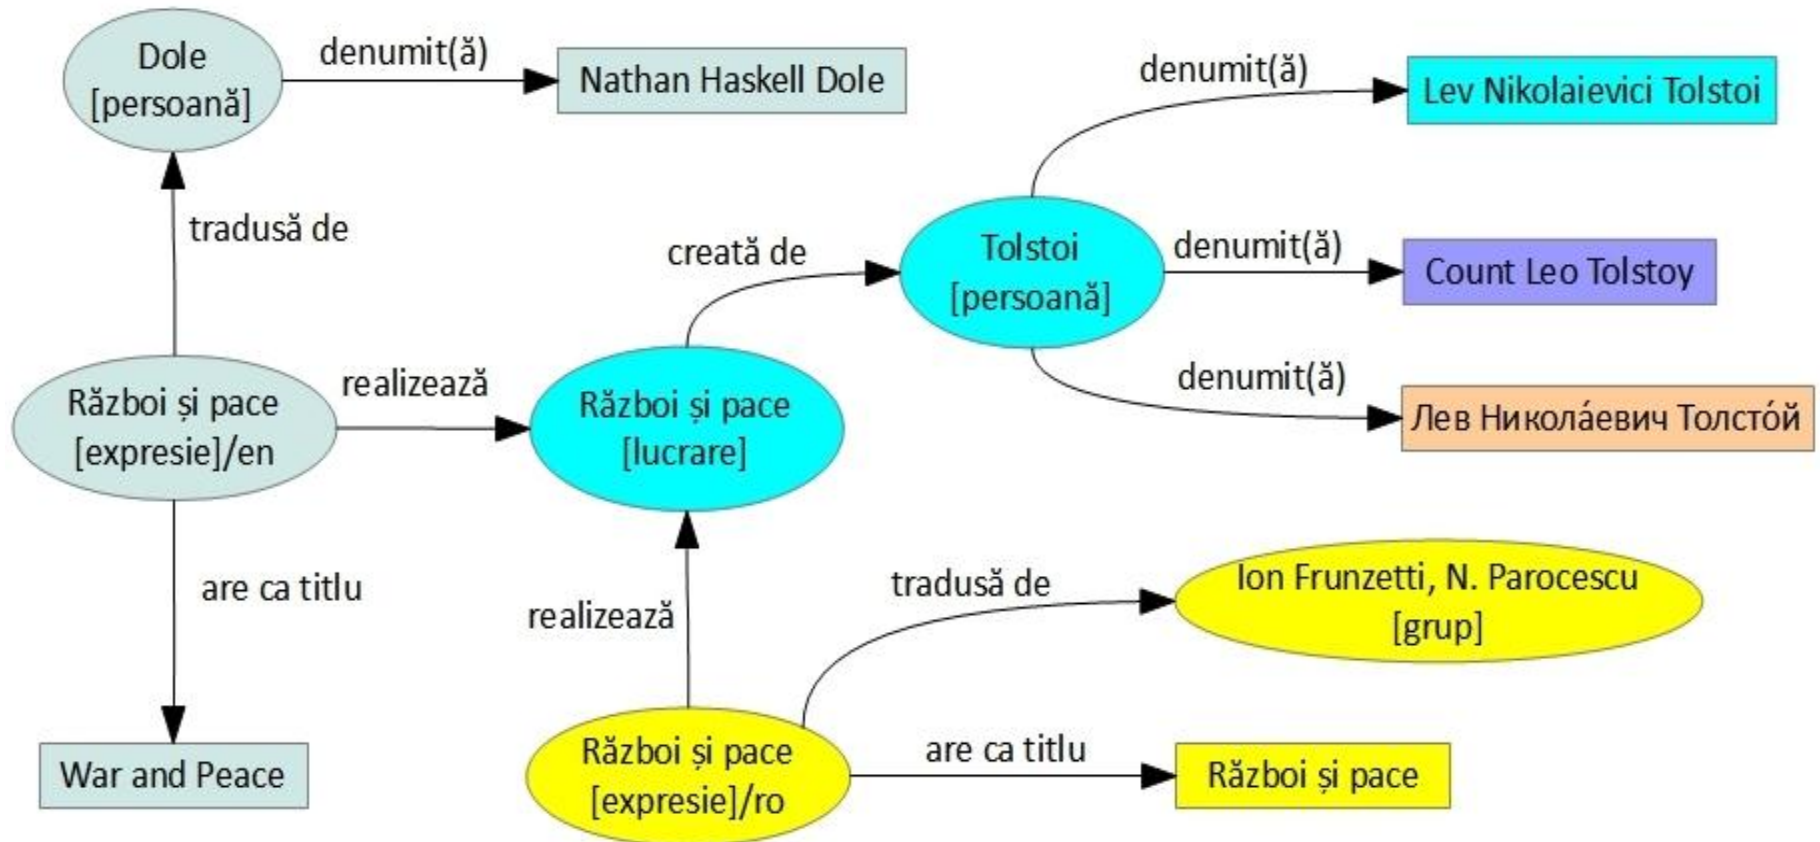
Dole
[persoană]

denumit(ă)

Nathan Haskell Dole

denumit(ă)

Lev Nikolaievici Tolstoi

tradusă de

creată de

Tolstoi
[persoană]

denumit(ă)

Count Leo Tolstoy

denumit(ă)

Лев Никола́евич Толсто́й

Război și pace
[expresie]/en

realizează

Război și pace
[lucrare]

are ca titlu

realizează

tradusă de

Ion Frunzetti, N. Parocescu
[grup]

War and Peace

Război și pace
[expresie]/ro

are ca titlu

Război și pace